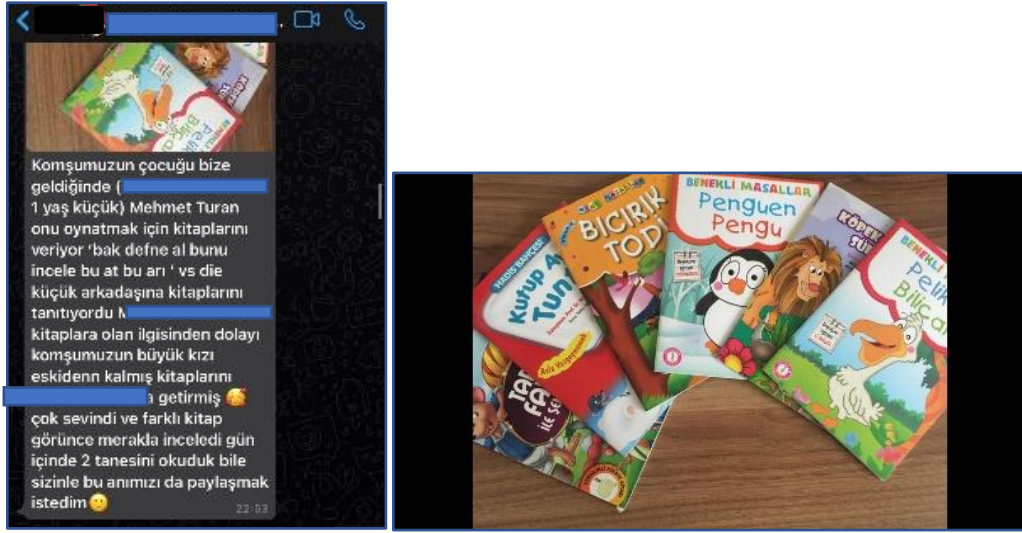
Komşumuzun çocuğu bize geldiğinde ( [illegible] 1 yaş küçük) Mehmet Turan onu oynatmak için kitaplarını veriyor 'bak defne al bunu incele bu at bu arı ' vs die küçük arkadaşına kitaplarını tanıtıyordu M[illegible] kitaplara olan ilgisinden dolayı komşumuzun büyük kızı eskidenn kalmış kitaplarını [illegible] getirmiş 🥰 çok sevindi ve farklı kitap görünce merakla inceledi gün içinde 2 tanesini okuduk bile sizinle bu anımızı da paylaşmak istedim 🙂 22:53

BENEKLİ MASALLAR
Penguen Pengu
BICIRIK TOD
Kurup A Tun
HADİS BAHÇESİ
KÖPEK SÜ
BENEKLİ Pelik Bilic
TAR FA İLE SE